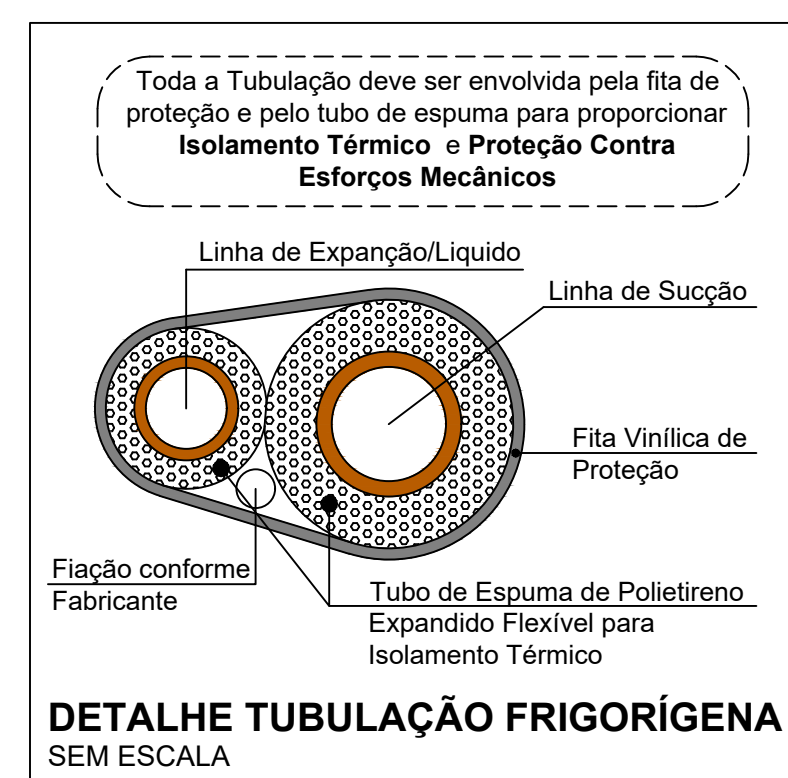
Toda a Tubulação deve ser envolvida pela fita de proteção e pelo tubo de espuma para proporcionar **Isolamento Térmico** e **Proteção Contra Esforços Mecânicos**

Linha de Expanção/Liquido

Linha de Sucção

Fita Vinílica de Proteção

Fiação conforme Fabricante

Tubo de Espuma de Polietireno Expandido Flexível para Isolamento Térmico

DETALHE TUBULAÇÃO FRIGORÍGENA
SEM ESCALA